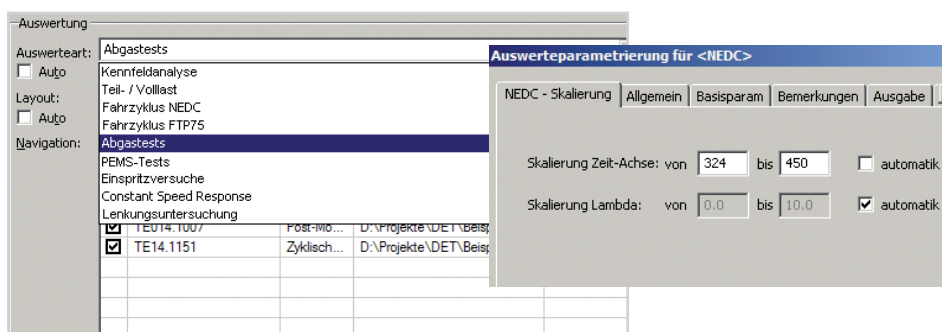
Auswertung

Auswerteart: Abgastests

Auto

Layout:

Auto

Navigation:

Kennfeldanalyse
Teil- / Volllast
Fahrzyklus NEDC
Fahrzyklus FTP75
Abgastests
PEMS-Tests
Einspritzversuche
Constant Speed Response
Lenkungsuntersuchung

| | | | |
|---|---|---|---|
| ☑ | TE014.1007 | Post-Mo... | D:\Projekte\DET\Beis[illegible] |
| ☑ | TE14.1151 | Zyklisch... | D:\Projekte\DET\Beis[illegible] |

Auswerteparametrierung für <NEDC>

NEDC - Skalierung | Allgemein | Basisparam | Bemerkungen | Ausgabe

Skalierung Zeit-Achse: von 324 bis 450 automatik

Skalierung Lambda: von 0.0 bis 10.0 automatik